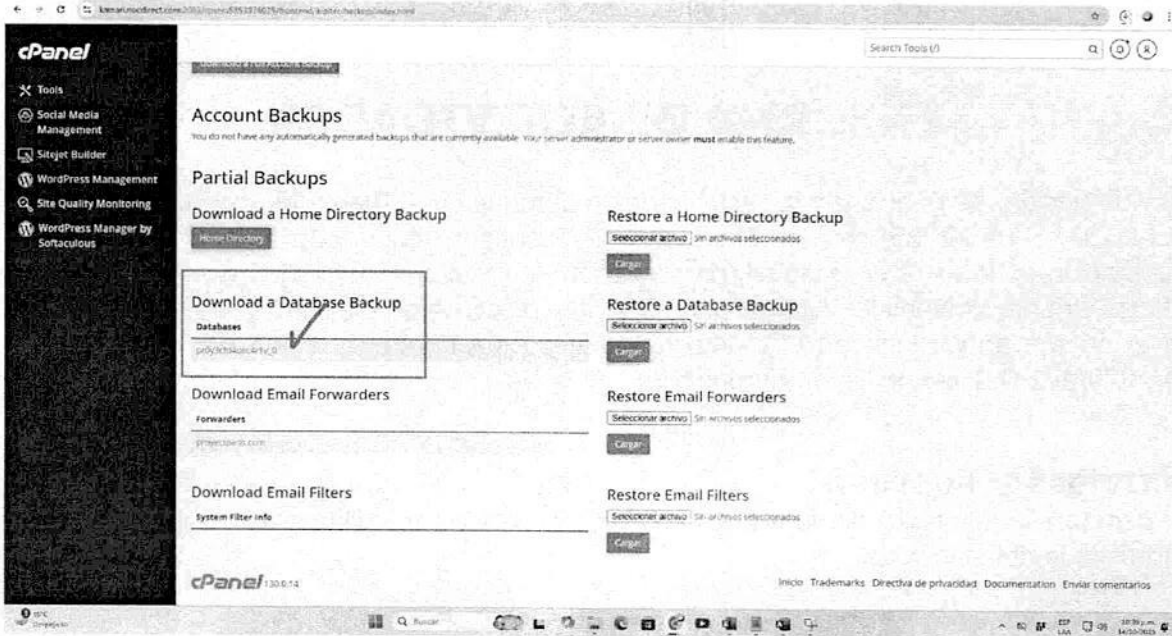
cPanel

Tools
Social Media Management
Sitejet Builder
WordPress Management
Site Quality Monitoring
WordPress Manager by Softaculous

Search Tools (/)

Download a Full Account Backup

Account Backups

You do not have any automatically generated backups that are currently available. Your server administrator or server owner **must** enable this feature.

Partial Backups

Download a Home Directory Backup

Home Directory

Restore a Home Directory Backup

Seleccionar archivo Sin archivos seleccionados

Cargar

Download a Database Backup

Databases

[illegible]

Restore a Database Backup

Seleccionar archivo Sin archivos seleccionados

Cargar

Download Email Forwarders

Forwarders

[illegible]

Restore Email Forwarders

Seleccionar archivo Sin archivos seleccionados

Cargar

Download Email Filters

System Filter Info

Restore Email Filters

Seleccionar archivo Sin archivos seleccionados

Cargar

cPanel 130.0.14

Inicio Trademarks Directiva de privacidad Documentation Enviar comentarios

Buscar